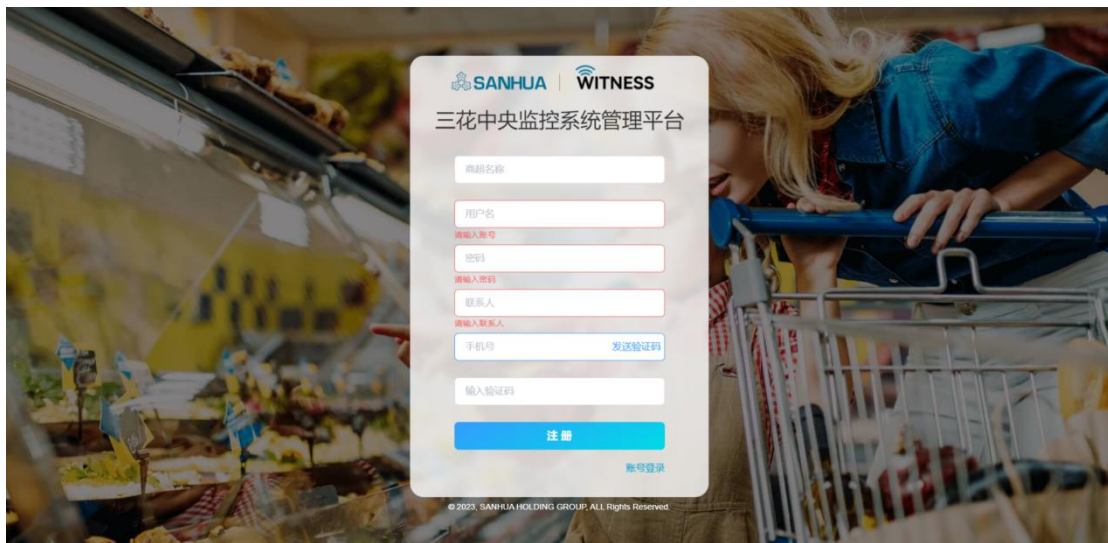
SANHUA | WITNESS

三花中央监控系统管理平台

商超名称

用户名

请输入账号

密码

请输入密码

联系人

请输入联系人

手机号 发送验证码

输入验证码

注 册

账号登录

© 2023, SANHUA HOLDING GROUP, ALL Rights Reserved.